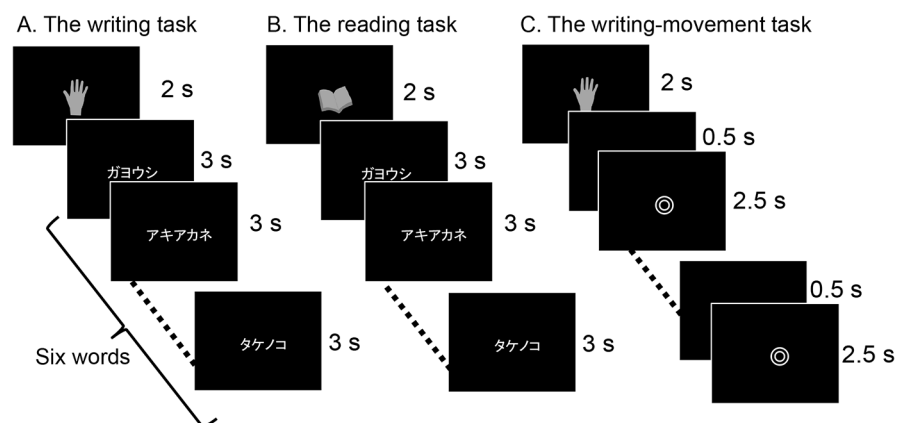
A. The writing task

2 s

ガヨウシ

3 s

アキアカネ

3 s

タケノコ

3 s

Six words

B. The reading task

2 s

ガヨウシ

3 s

アキアカネ

3 s

タケノコ

3 s

C. The writing-movement task

2 s

0.5 s

2.5 s

0.5 s

2.5 s